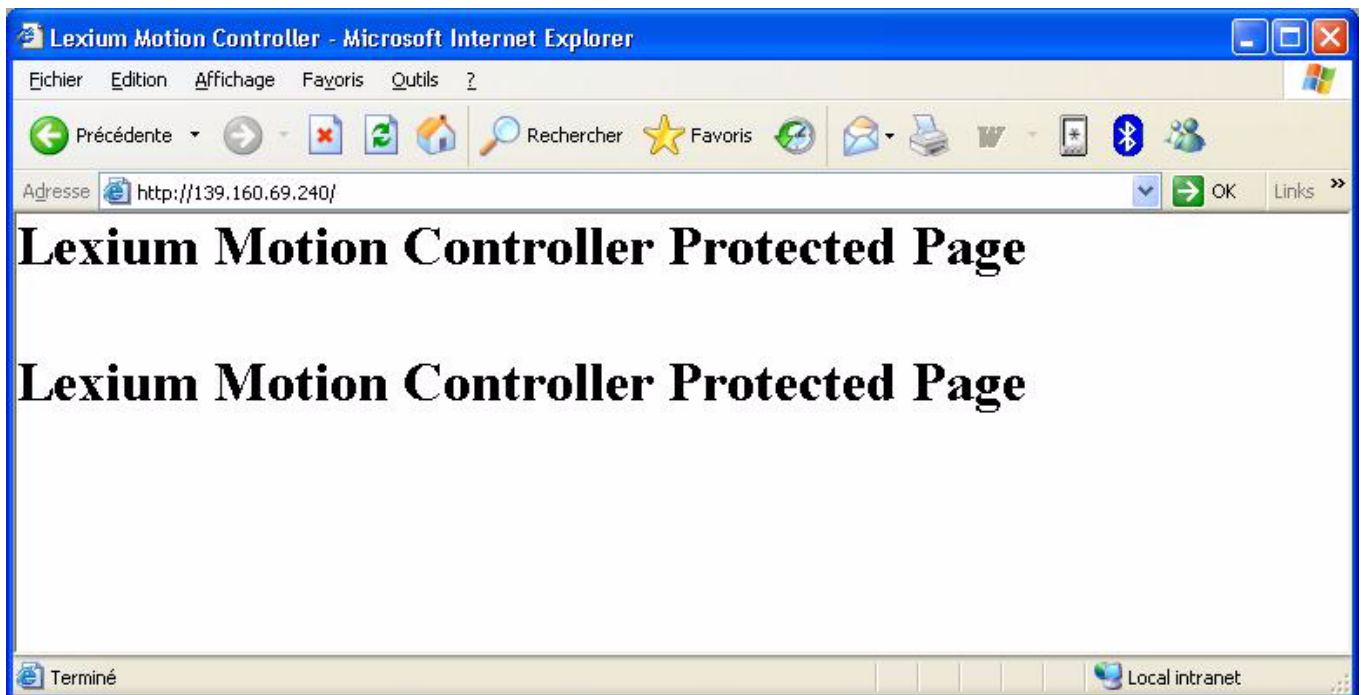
Lexium Motion Controller - Microsoft Internet Explorer

Fichier Edition Affichage Favoris Outils ?

Précédente Rechercher Favoris

Adresse http://139.160.69.240/ OK Links »

# Lexium Motion Controller Protected Page

# Lexium Motion Controller Protected Page

Terminé Local intranet